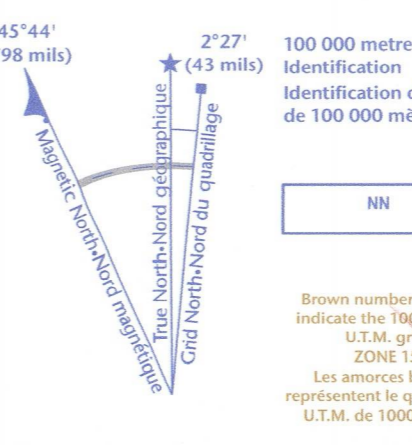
45°44'
98 mils)

2°27'
(43 mils)

Magnetic North•Nord magnétique

True North•Nord géographique

Grid North•Nord du quadrillage

100 000 metre
Identification
Identification d
de 100 000 mè

NN

Brown number
indicate the 10
U.T.M. gr
ZONE 1
Les amorces
représentent le q
U.T.M. de 1000